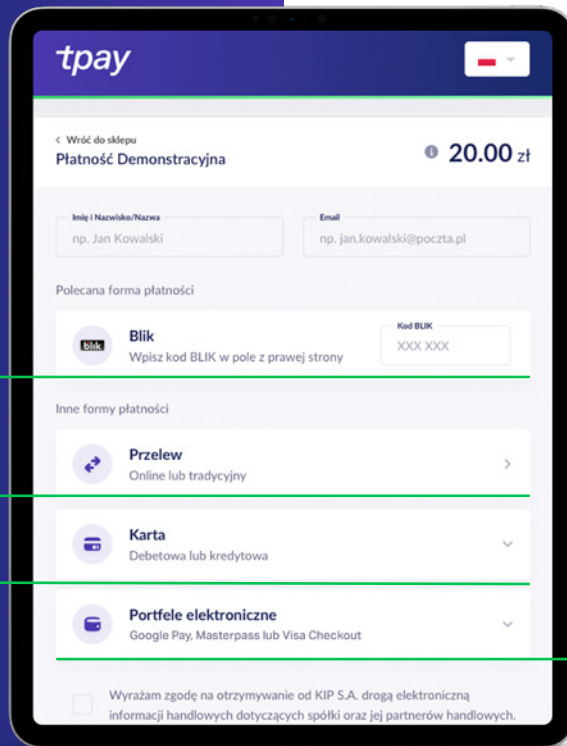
tpay

< Wróć do sklepu
Płatność Demonstracyjna

20.00 zł

Imię i Nazwisko/Nazwa
np. Jan Kowalski

Email
np. jan.kowalski@poczta.pl

Polecana forma płatności

blik
Blik
Wpisz kod BLIK w pole z prawej strony

Kod BLIK
XXX XXX

Inne formy płatności

Przelew
Online lub tradycyjny

Karta
Debetowa lub kredytowa

Portfele elektroniczne
Google Pay, Masterpass lub Visa Checkout

Wyrażam zgodę na otrzymywanie od KIP S.A. drogą elektroniczną informacji handlowych dotyczących spółki oraz jej partnerów handlowych.